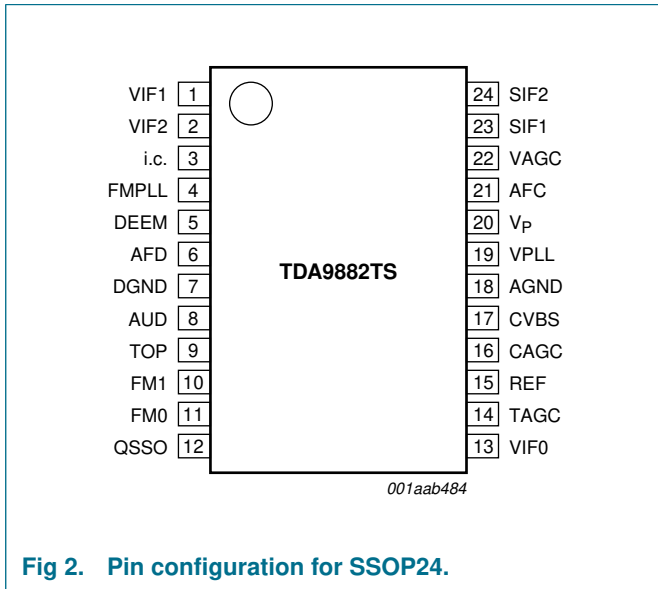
VIF1 1
VIF2 2
i.c. 3
FMPLL 4
DEEM 5
AFD 6
DGND 7
AUD 8
TOP 9
FM1 10
FM0 11
QSSO 12

TDA9882TS

24 SIF2
23 SIF1
22 VAGC
21 AFC
20 $V_P$
19 VPLL
18 AGND
17 CVBS
16 CAGC
15 REF
14 TAGC
13 VIF0

001aab484

Fig 2. Pin configuration for SSOP24.